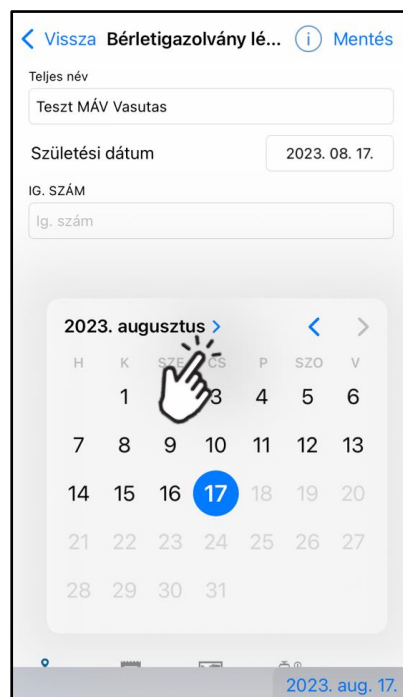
< Vissza Bérletigazolvány lé... ⓘ Mentés

Teljes név

Teszt MÁV Vasutas

Születési dátum 2023. 08. 17.

IG. SZÁM

Ig. szám

2023. augusztus >

| H | K | SZE | CS | P | SZO | V |
|---|---|---|---|---|---|---|
| | 1 | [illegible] | 3 | 4 | 5 | 6 |
| 7 | 8 | 9 | 10 | 11 | 12 | 13 |
| 14 | 15 | 16 | 17 | 18 | 19 | 20 |
| 21 | 22 | 23 | 24 | 25 | 26 | 27 |
| 28 | 29 | 30 | 31 | | | |

2023. aug. 17.